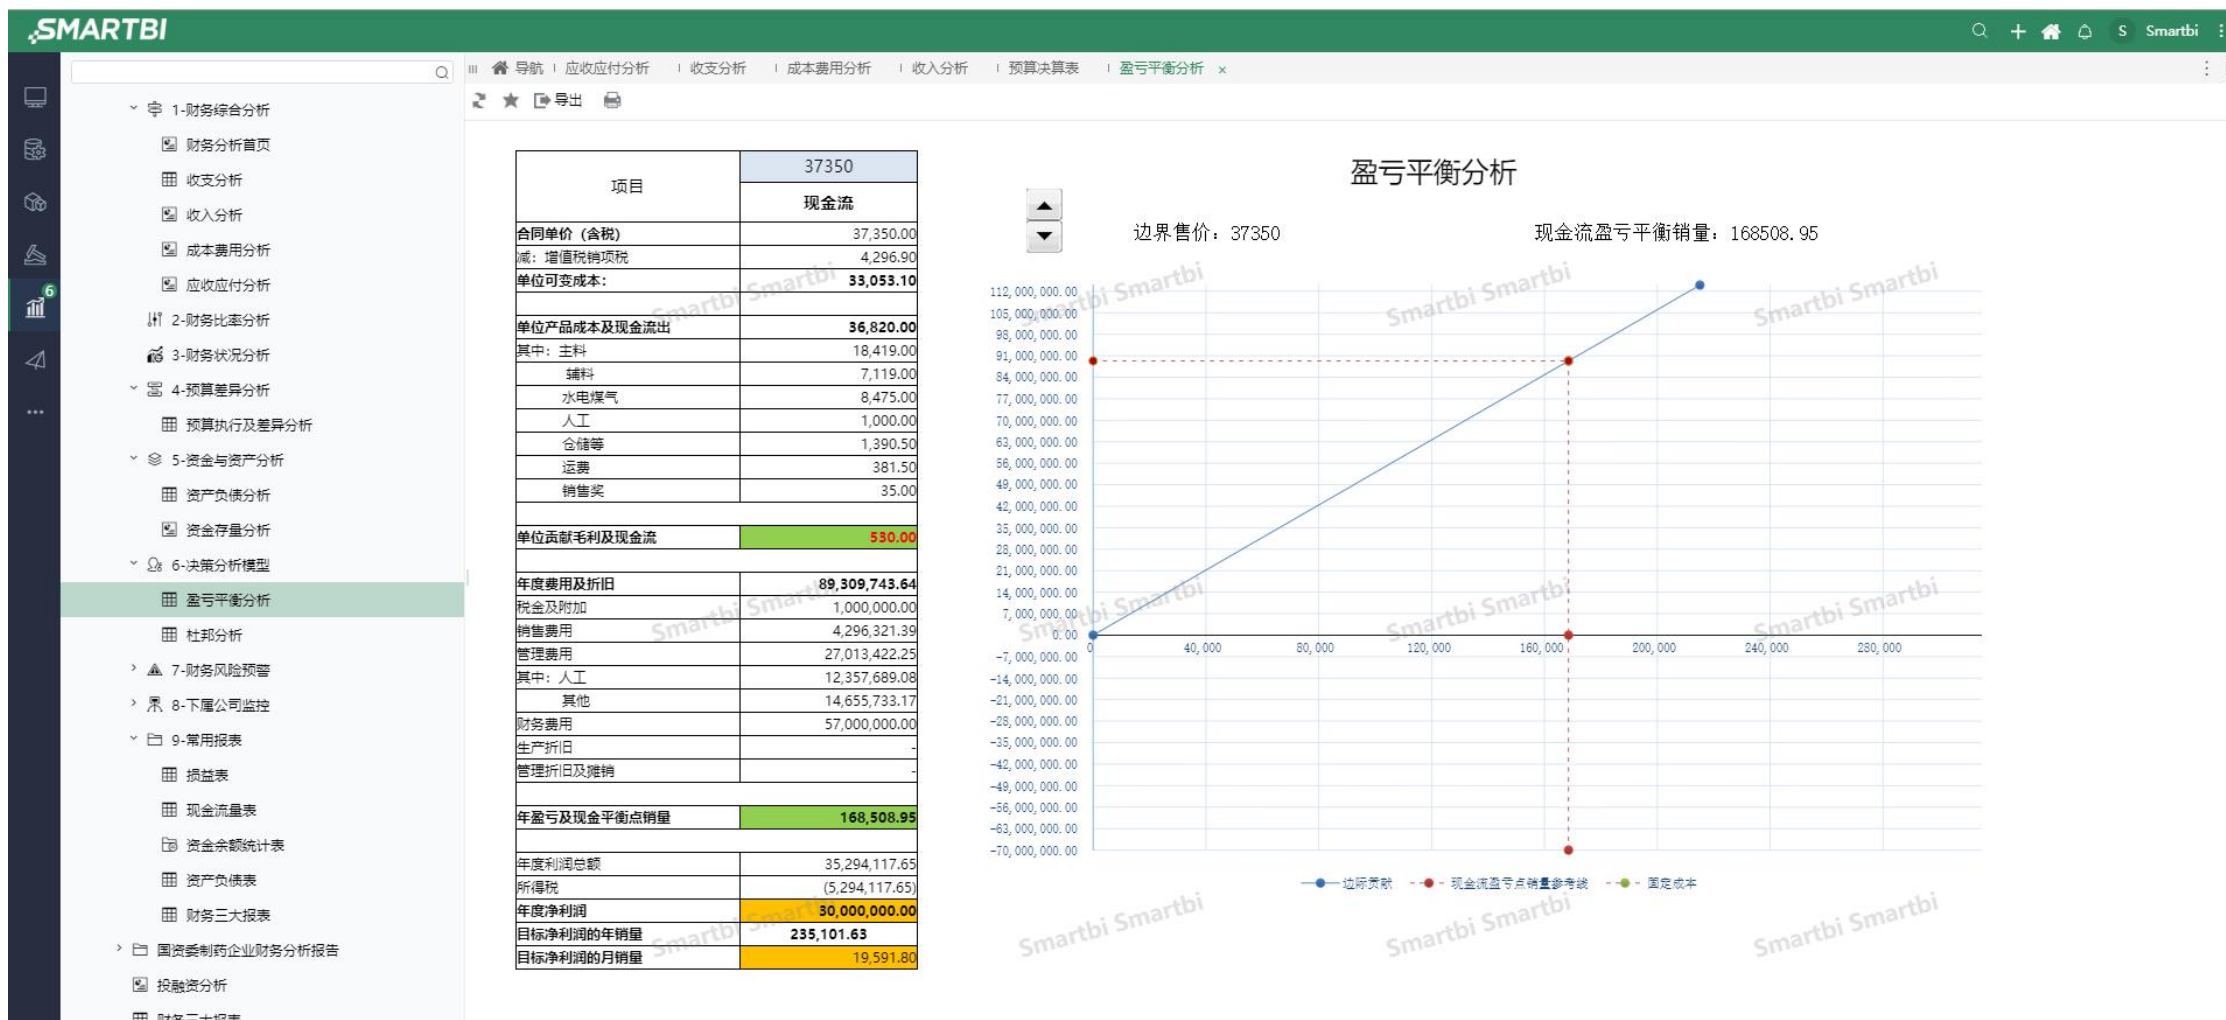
SMARTBI

S Smartbi

6

1-财务综合分析
财务分析首页
收支分析
收入分析
成本费用分析
应收应付分析
2-财务比率分析
3-财务状况分析
4-预算差异分析
预算执行及差异分析
5-资金与资产分析
资产负债分析
资金存量分析
6-决策分析模型
盈亏平衡分析
杜邦分析
7-财务风险预警
8-下属公司监控
9-常用报表
损益表
现金流量表
资金余额统计表
资产负债表
财务三大报表
国资委制药企业财务分析报告
投融资分析
财务三大报表

导航 | 应收应付分析 | 收支分析 | 成本费用分析 | 收入分析 | 预算决算表 | 盈亏平衡分析 ×

导出

| 项目 | 37350 |
|---|---|
| | 现金流 |
| 合同单价（含税） | 37,350.00 |
| 减：增值税销项税 | 4,296.90 |
| 单位可变成本: | 33,053.10 |
| | |
| 单位产品成本及现金流出 | 36,820.00 |
| 其中：主料 | 18,419.00 |
| 辅料 | 7,119.00 |
| 水电煤气 | 8,475.00 |
| 人工 | 1,000.00 |
| 仓储等 | 1,390.50 |
| 运费 | 381.50 |
| 销售奖 | 35.00 |
| | |
| 单位贡献毛利及现金流 | 530.00 |
| | |
| 年度费用及折旧 | 89,309,743.64 |
| 税金及附加 | 1,000,000.00 |
| 销售费用 | 4,296,321.39 |
| 管理费用 | 27,013,422.25 |
| 其中：人工 | 12,357,689.08 |
| 其他 | 14,655,733.17 |
| 财务费用 | 57,000,000.00 |
| 生产折旧 | - |
| 管理折旧及摊销 | - |
| | |
| 年盈亏及现金平衡点销量 | 168,508.95 |
| | |
| 年度利润总额 | 35,294,117.65 |
| 所得税 | (5,294,117.65) |
| 年度净利润 | 30,000,000.00 |
| 目标净利润的年销量 | 235,101.63 |
| 目标净利润的月销量 | 19,591.80 |

盈亏平衡分析

边界售价：37350
现金流盈亏平衡销量：168508.95

112,000,000.00
105,000,000.00
98,000,000.00
91,000,000.00
84,000,000.00
77,000,000.00
70,000,000.00
63,000,000.00
56,000,000.00
49,000,000.00
42,000,000.00
35,000,000.00
28,000,000.00
21,000,000.00
14,000,000.00
7,000,000.00
0.00
-7,000,000.00
-14,000,000.00
-21,000,000.00
-28,000,000.00
-35,000,000.00
-42,000,000.00
-49,000,000.00
-56,000,000.00
-63,000,000.00
-70,000,000.00

0 40,000 80,000 120,000 160,000 200,000 240,000 280,000

边际贡献 现金流盈亏点销量参考线 固定成本

Smartbi Smartbi